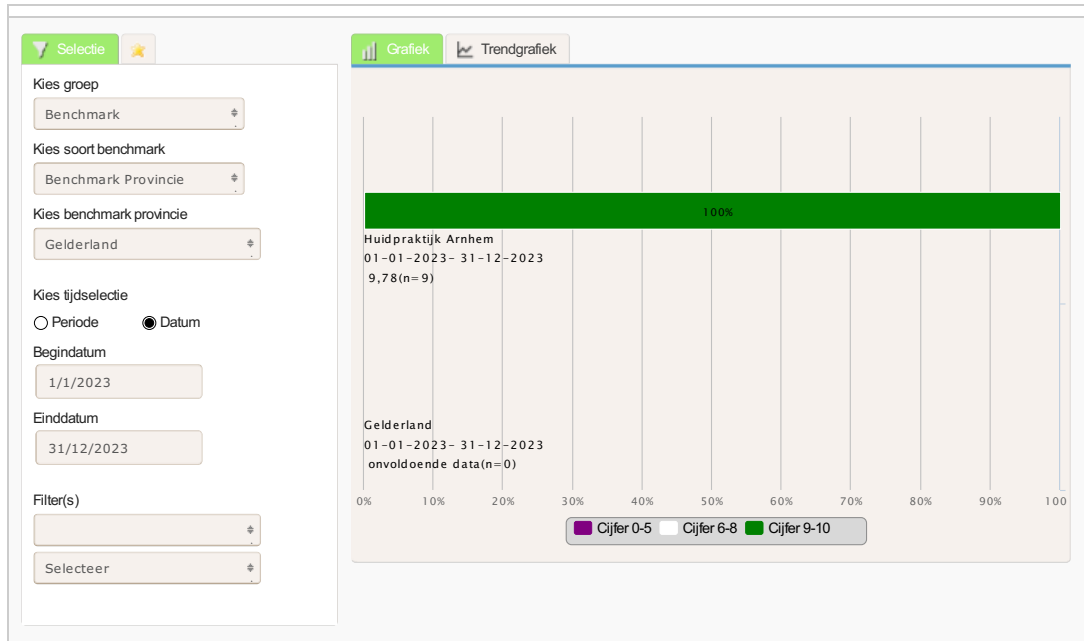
Selectie

Kies groep

Benchmark

Kies soort benchmark

Benchmark Provincie

Kies benchmark provincie

Gelderland

Kies tijdselectie

Periode Datum

Begindatum

1/1/2023

Einddatum

31/12/2023

Filter(s)

Selecteer

Grafiek Trendgrafiek

100%

Huidpraktijk Arnhem
01-01-2023- 31-12-2023
9,78(n=9)

Gelderland
01-01-2023- 31-12-2023
onvoldoende data(n=0)

0% 10% 20% 30% 40% 50% 60% 70% 80% 90% 100

Cijfer 0-5 Cijfer 6-8 Cijfer 9-10